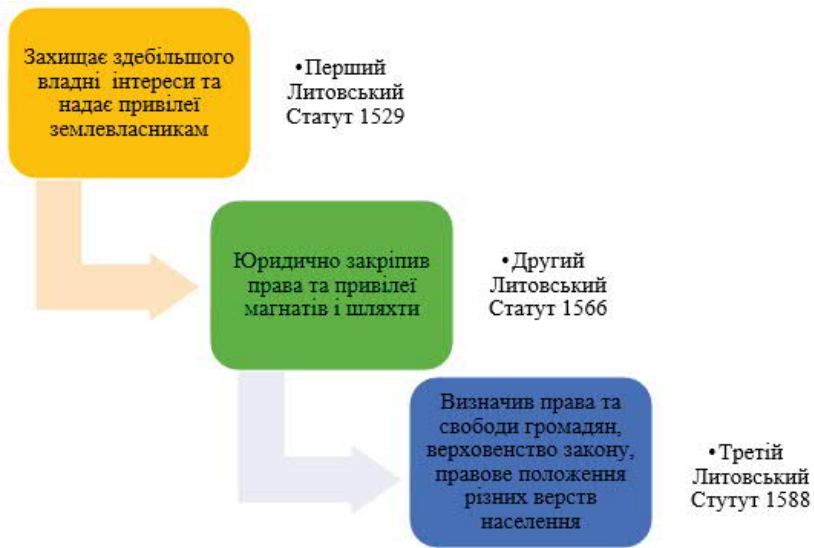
Захищає здебільшого владні інтереси та надає привілеї землевласникам

•Перший Литовський Статут 1529

Юридично закріпив права та привілеї магнатів і шляхти

•Другий Литовський Статут 1566

Визначив права та свободи громадян, верховенство закону, правове положення різних верств населення

•Третій Литовський Стутут 1588